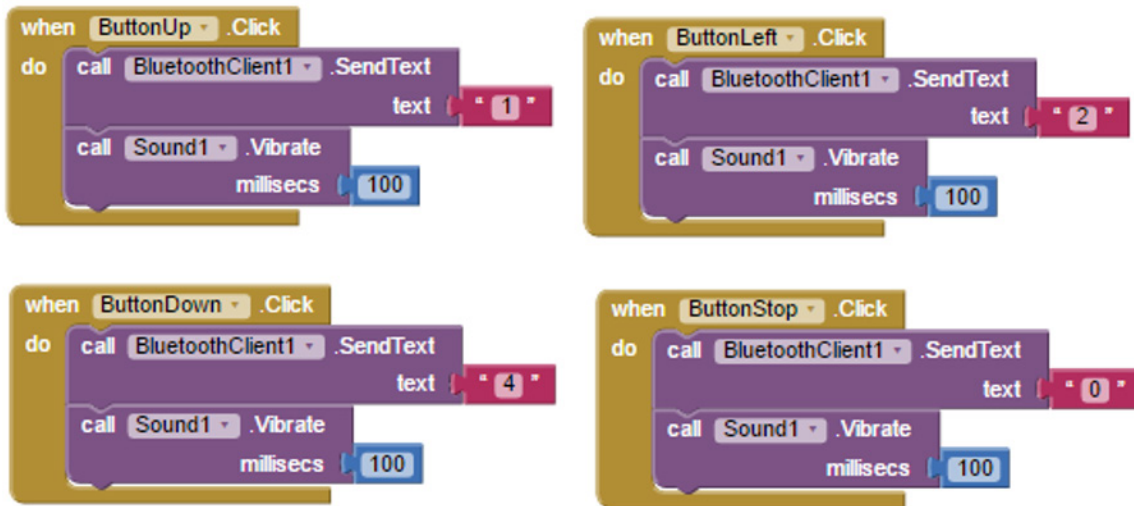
when ButtonUp .Click
do call BluetoothClient1 .SendText
text " 1 "
call Sound1 .Vibrate
millisecs 100

when ButtonLeft .Click
do call BluetoothClient1 .SendText
text " 2 "
call Sound1 .Vibrate
millisecs 100

when ButtonDown .Click
do call BluetoothClient1 .SendText
text " 4 "
call Sound1 .Vibrate
millisecs 100

when ButtonStop .Click
do call BluetoothClient1 .SendText
text " 0 "
call Sound1 .Vibrate
millisecs 100